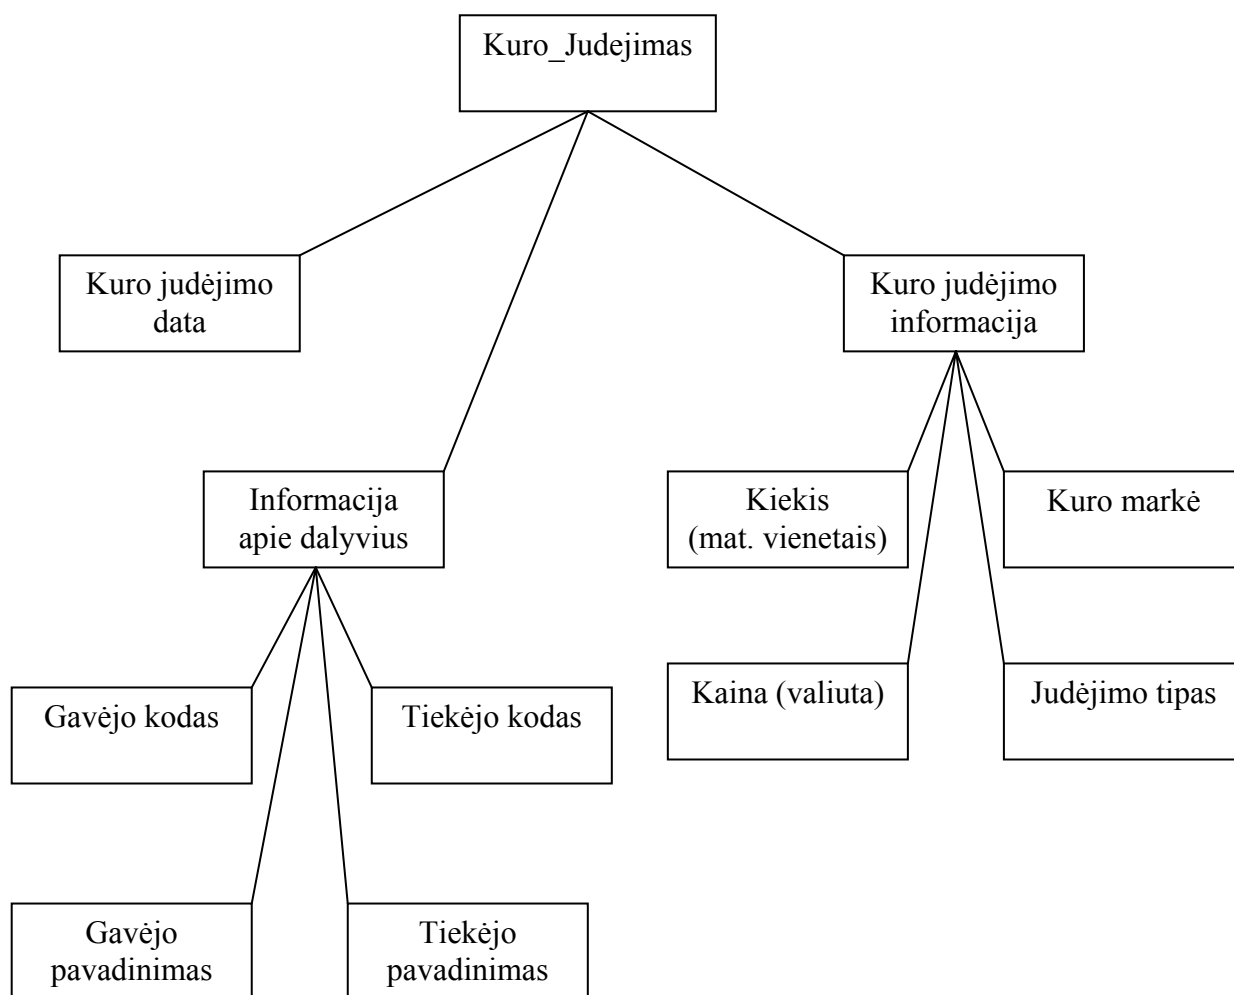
Kuro_Judejimas

Kuro judėjimo data

Kuro judėjimo informacija

Informacija apie dalyvius

Kiekis (mat. vienetais)

Kuro markė

Kaina (valiuta)

Judėjimo tipas

Gavėjo kodas

Tiekėjo kodas

Gavėjo pavadinimas

Tiekėjo pavadinimas